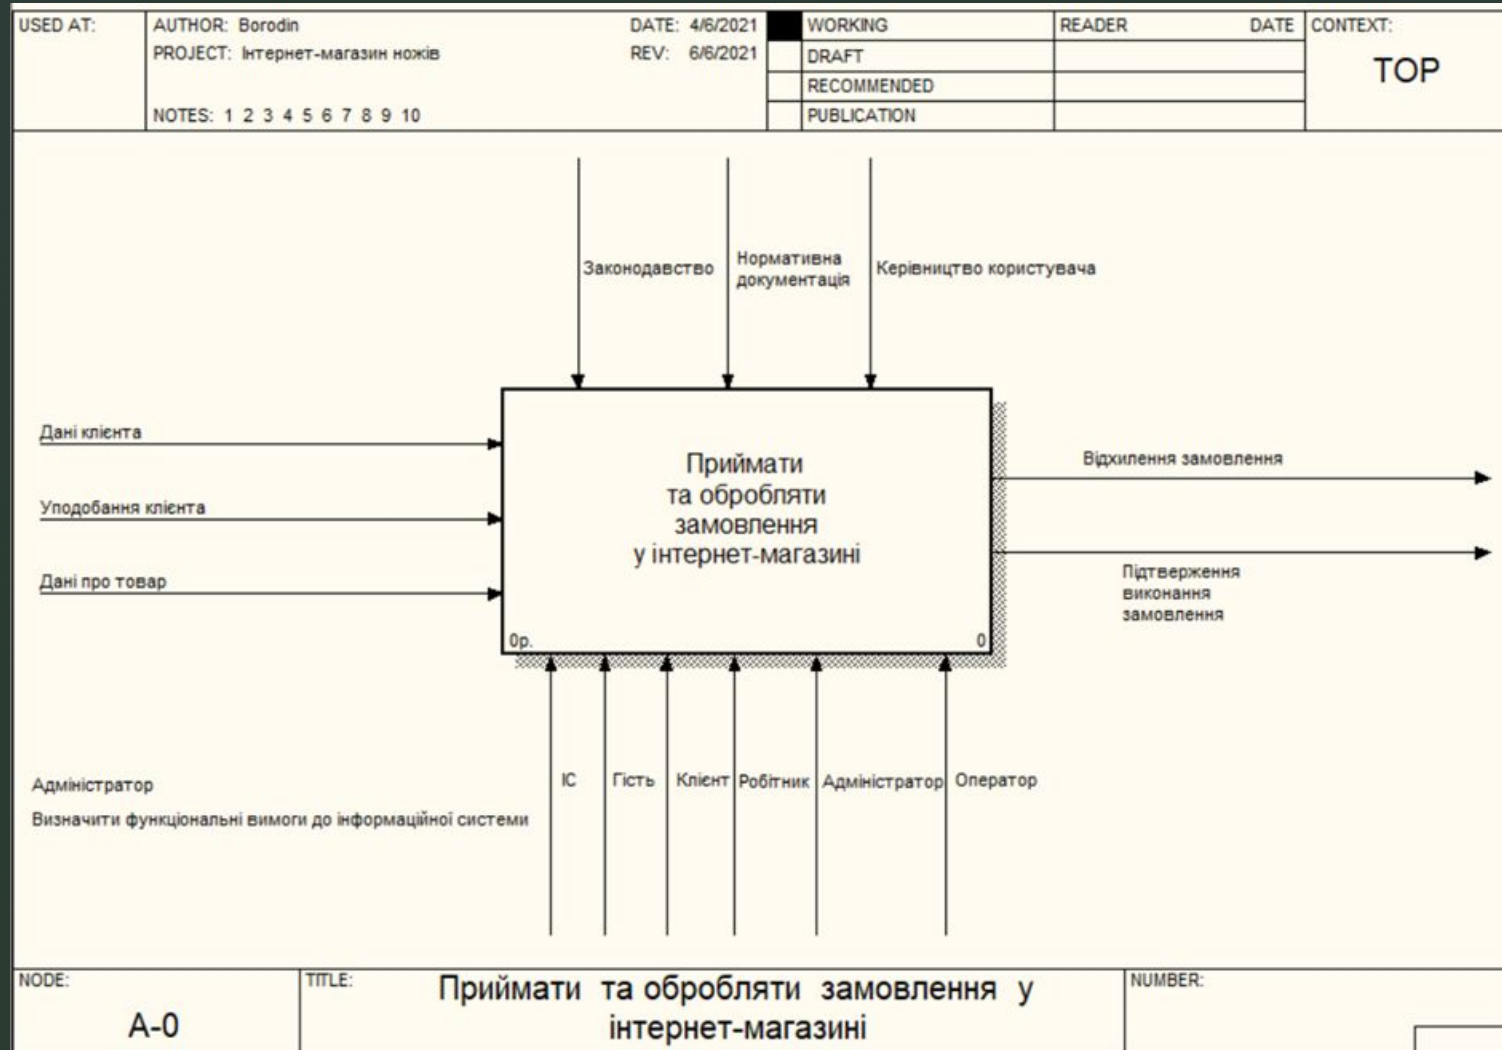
| USED AT: | AUTHOR: Borodin PROJECT: Інтернет-магазин ножів NOTES: 1 2 3 4 5 6 7 8 9 10 | DATE: 4/6/2021 REV: 6/6/2021 | | WORKING | READER | DATE | CONTEXT: |
|---|---|---|---|---|---|---|---|
| | | | | DRAFT | | | TOP |
| | | | | RECOMMENDED | | | |
| | | | | PUBLICATION | | | |

Законодавство

Нормативна документація

Керівництво користувача

Дані клієнта

Уподобання клієнта

Дані про товар

Приймати та обробляти замовлення у інтернет-магазині

0р.

0

Відхилення замовлення

Підтверження виконання замовлення

Адміністратор

Визначити функціональні вимоги до інформаційної системи

ІС

Гість

Клієнт

Робітник

Адміністратор

Оператор

| NODE: A-0 | TITLE: Приймати та обробляти замовлення у інтернет-магазині | NUMBER: |
|---|---|---|